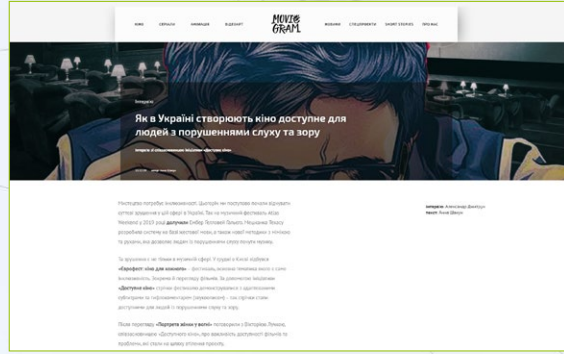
КІНО СЕРІАЛИ АНІМАЦІЯ ВІДЕОАРТ

MOVIE GRAPH

ФІЛЬМИ СПЕЦПРОЕКТИ SHORT STORIES ПРО НАС

Інтерв'ю

Як в Україні створюють кіно доступне для людей з порушеннями слуху та зору

Інтерв'ю зі співзасновницею ГО «Доступне кіно»

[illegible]

Інтерв'ю: Олександр Шевчук
Фото: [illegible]

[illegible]

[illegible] «Европейське кіно для кожного» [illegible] «Доступне кіно» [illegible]

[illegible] «Портрета жінки у вогні» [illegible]